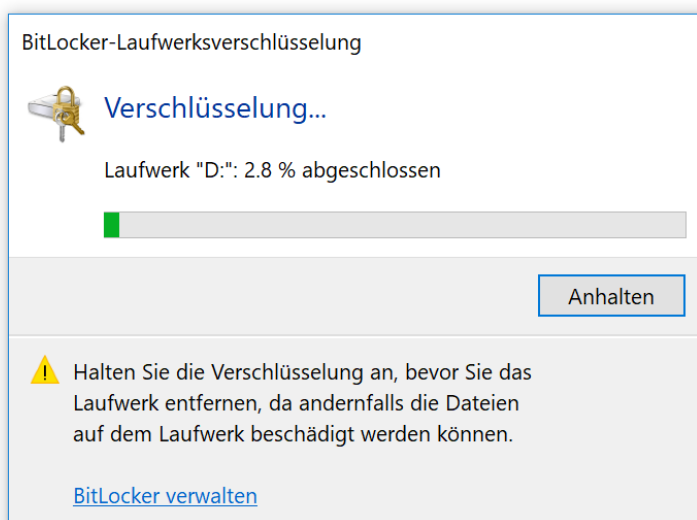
BitLocker-Laufwerksverschlüsselung

Verschlüsselung...

Laufwerk "D:": 2.8 % abgeschlossen

Anhalten

Halten Sie die Verschlüsselung an, bevor Sie das Laufwerk entfernen, da andernfalls die Dateien auf dem Laufwerk beschädigt werden können.

BitLocker verwalten